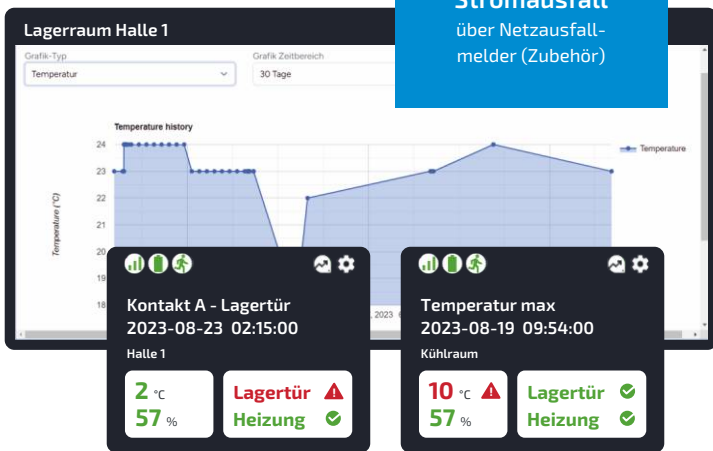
Lagerraum Halle 1

Stromausfall über Netzausfallmelder (Zubehör)

Grafik-Typ
Temperatur
Grafik Zeitbereich
30 Tage

Temperature history

Temperature

Temperature (°C)

24
23
22
21
20
19
18

2023

Kontakt A - Lagertür
2023-08-23 02:15:00
Halle 1

2 °C
57 %

Lagertür
Heizung

Temperatur max
2023-08-19 09:54:00
Kühlraum

10 °C
57 %

Lagertür
Heizung